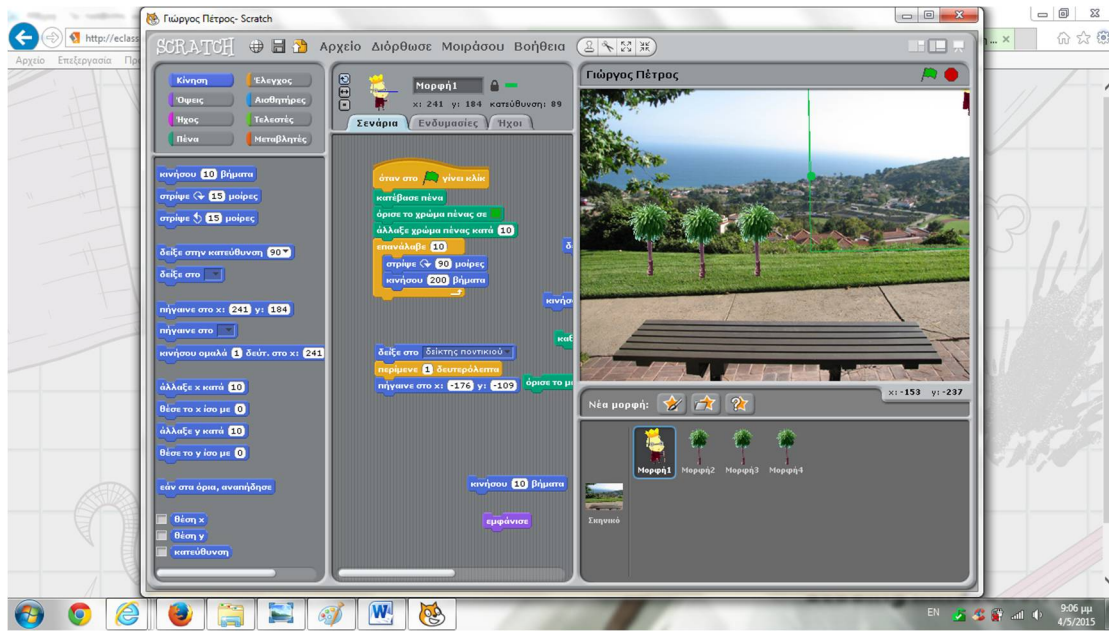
Γιώργος Πέτρος- Scratch

http://eclass

Αρχείο Επεξεργασία Πρ

SCRATCH Αρχείο Διόρθωσε Μοιράσου Βοήθεια

Κίνηση Έλεγχος
Όψεις Αισθητήρες
Ήχος Τελεστές
Πένα Μεταβλητές

κινήσου 10 βήματα
στρίψε 15 μοίρες
στρίψε 15 μοίρες
δείξε στην κατεύθυνση 90
δείξε στο
πήγαινε στο x: 241 y: 184
πήγαινε στο
κινήσου ομαλά 1 δεύτ. στο x: 241
άλλαξε x κατά 10
θέσε το x ίσο με 0
άλλαξε y κατά 10
θέσε το y ίσο με 0
εάν στα όρια, αναπήδησε
θέση x
θέση y
κατεύθυνση

Μορφή1
x: 241 y: 184 κατεύθυνση: 89
Σενάρια Ενδυμασίες Ήχοι

όταν στο γίνει κλικ
κατέβασε πένα
όρισε το χρώμα πένας σε
άλλαξε χρώμα πένας κατά 10
επανάλαβε 10
στρίψε 90 μοίρες
κινήσου 200 βήματα

δείξε στο δείκτης ποντικιού
περίμενε 1 δευτερόλεπτα
πήγαινε στο x: -176 y: -109
όρισε το χ
κινήσου
κα
δε
κινήσου 10 βήματα
εμφάνισε

Γιώργος Πέτρος
Νέα μορφή:
x: -153 y: -237
Μορφή1 Μορφή2 Μορφή3 Μορφή4
Σκηνικό

EN 9:06 μμ 4/5/2015